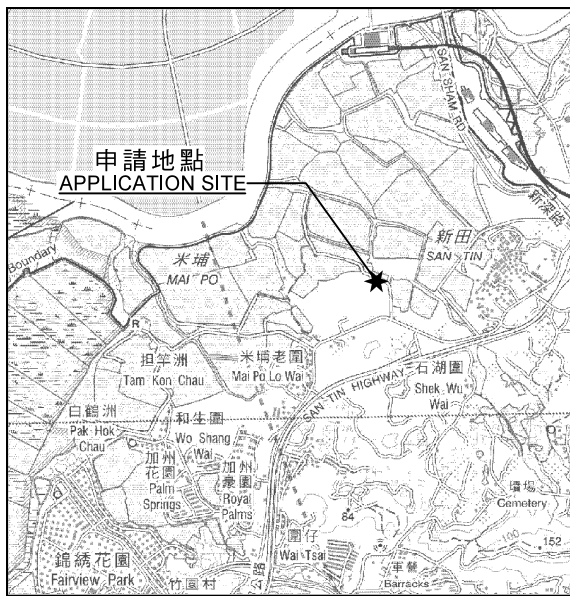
申請地點
APPLICATION SITE

SAN SHAM RD
新深路
新田
SAN TIN
米埔
MAI PO
Boundary
R
担竿洲
Tam Kon Chau
米埔老圍
Mai Po Lo Wai
SAN TIN HIGHWAY
石湖圍
Shek Wu Wai
白鶴洲
Pak Hok Chau
和生圍
Wo Shang Wai
加州花園
Palm Springs
加州豪園
Royal Palms
圍仔
Wai Tsai
墳場
Cemetery
64
152
100
錦綉花園
Fairview Park
竹園村
公路
軍營
Barracks